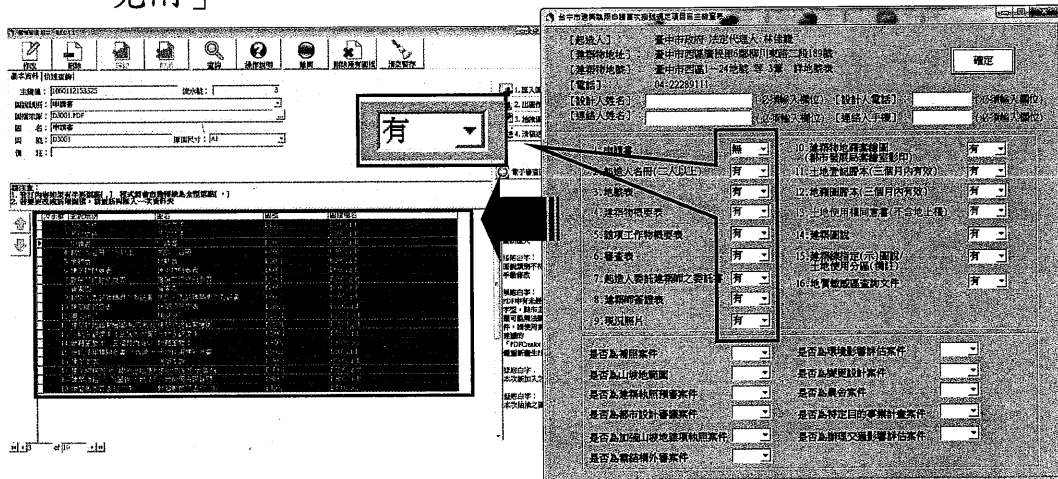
說明」

修改 新增 儲存 查詢 操作說明 離開 刪除所有圖檔 清除暫存

基本資料 | 快速查詢

主號號：1060112153325 流水號：3
圖檔類別：申請書
圖檔來源：D3001.PDF
圖名：申請書
圖號：D3001 圖紙尺寸：A1
備註：

有

臺中市建築執照申請書申請書件是否齊全確認

[起造人]： 臺中市政府 法定代理人 林佳龍
[建築物地址]： 臺中市西區民權路
[建築物地號]： 臺中市西區 地號 等 3筆 詳地號表
[電話]： 04-22289111
[設計人姓名]： (必須輸入欄位) [設計人電話]： (必須輸入欄位)
[連絡人姓名]： (必須輸入欄位) [連絡人手機]： (必須輸入欄位)

確定

1.申請書 無
2.起造人名冊(二人以上) 有
3.地籍表 有
4.建築物概要表 有
5.雜項工作物概要表 有
6.審查表 有
7.起造人委託建築師之委託書 有
8.建築師簽證表 有
9.現況照片 有
10.建築物地理套繪圖(都市發展局套繪室影印) 有
11.土地登記謄本(三個月內有效) 有
12.地籍圖謄本(三個月內有效) 有
13.土地使用權同意書(不含地上權) 有
14.建築圖說 有
15.建築線指定(示)圖說/土地使用分區(備註) 有
16.地質鑽探調查說文件 有

是否為補照案件
是否為山坡地範圍
是否為建築執照預審案件
是否為都市設計審議案件
是否為加強山坡地建築執照案件
是否為審結補件審案件
是否為環境影響評估案件
是否為變更設計案件
是否為農舍案件
是否為特定目的事業計畫案件
是否為辦理交通影響評估案件

of 19